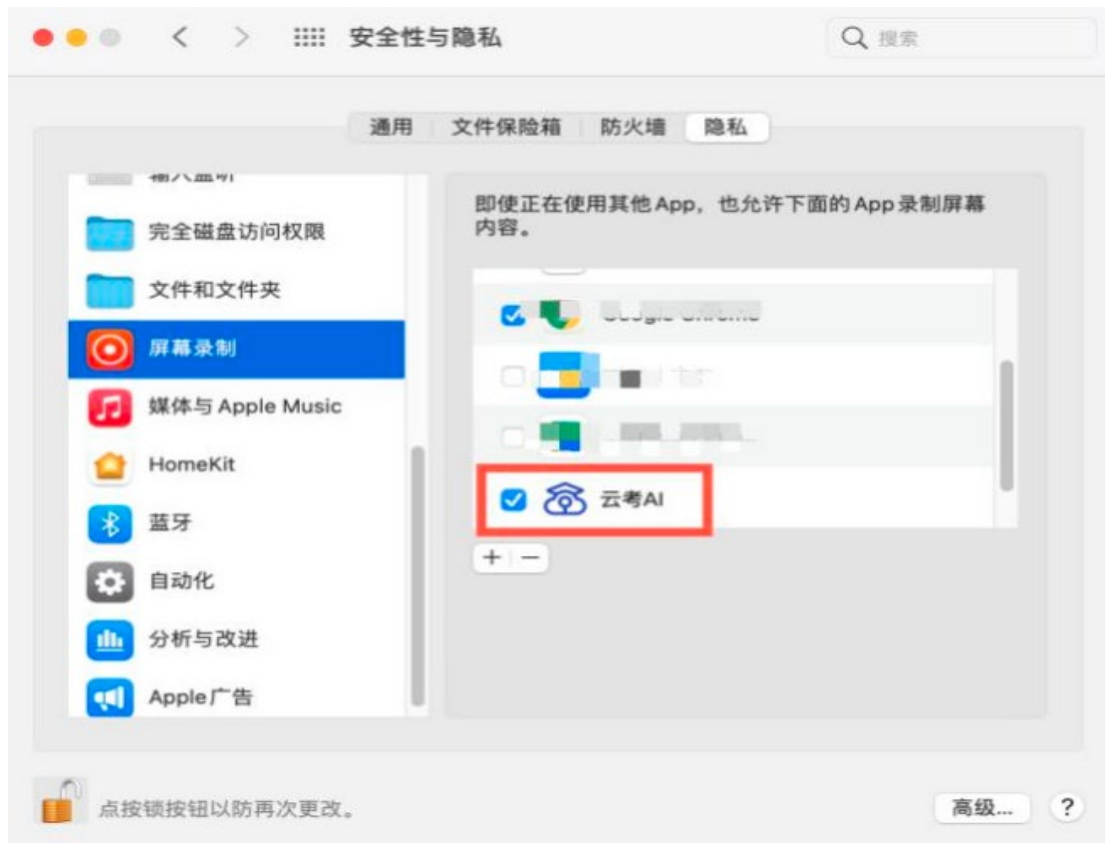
安全性与隐私

搜索

通用 文件保险箱 防火墙 隐私

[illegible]

完全磁盘访问权限

文件和文件夹

屏幕录制

媒体与 Apple Music

HomeKit

蓝牙

自动化

分析与改进

Apple广告

即使正在使用其他App，也允许下面的App录制屏幕内容。

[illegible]

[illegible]

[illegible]

云考AI

+ −

点按锁按钮以防再次更改。

高级...

?